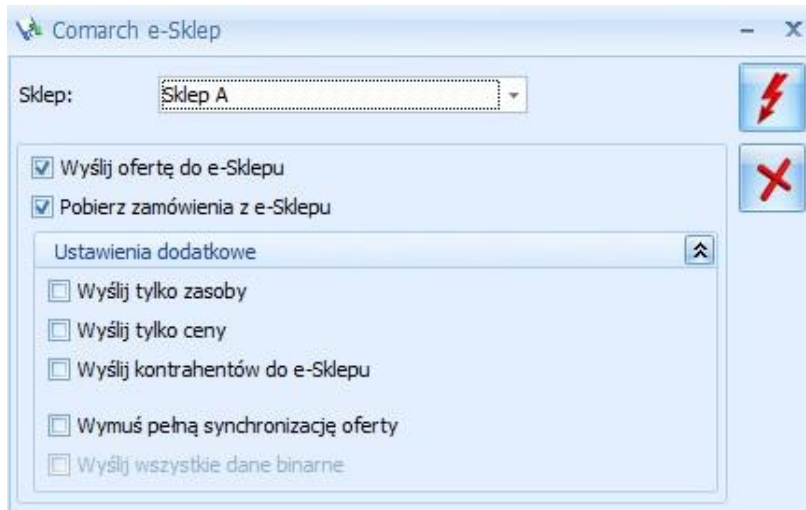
Comarch e-Sklep

Sklep: Sklep A

Wyślij ofertę do e-Sklepu

Pobierz zamówienia z e-Sklepu

Ustawienia dodatkowe

Wyślij tylko zasoby

Wyślij tylko ceny

Wyślij kontrahentów do e-Sklepu

Wymuś pełną synchronizację oferty

Wyślij wszystkie dane binarne